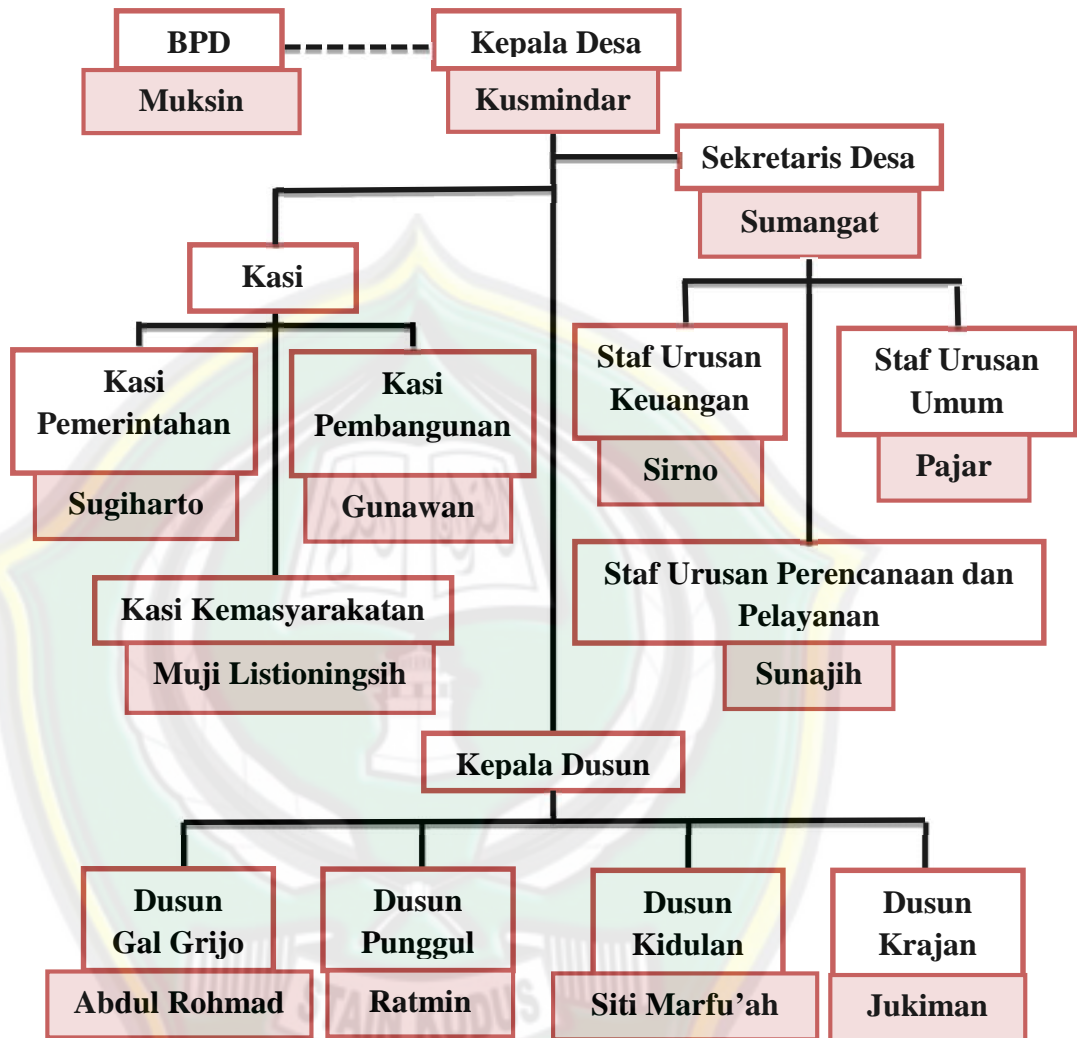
BPD
Muksin
Kepala Desa
Kusmindar
Sekretaris Desa
Sumangat
Kasi
Kasi Pemerintahan
Sugiharto
Kasi Pembangunan
Gunawan
Kasi Kemasyarakatan
Muji Listioningsih
Staf Urusan Keuangan
Sirno
Staf Urusan Umum
Pajar
Staf Urusan Perencanaan dan Pelayanan
Sunajih
Kepala Dusun
Dusun Gal Grijo
Abdul Rohmad
Dusun Punggul
Ratmin
Dusun Kidulan
Siti Marfu'ah
Dusun Krajan
Jukiman